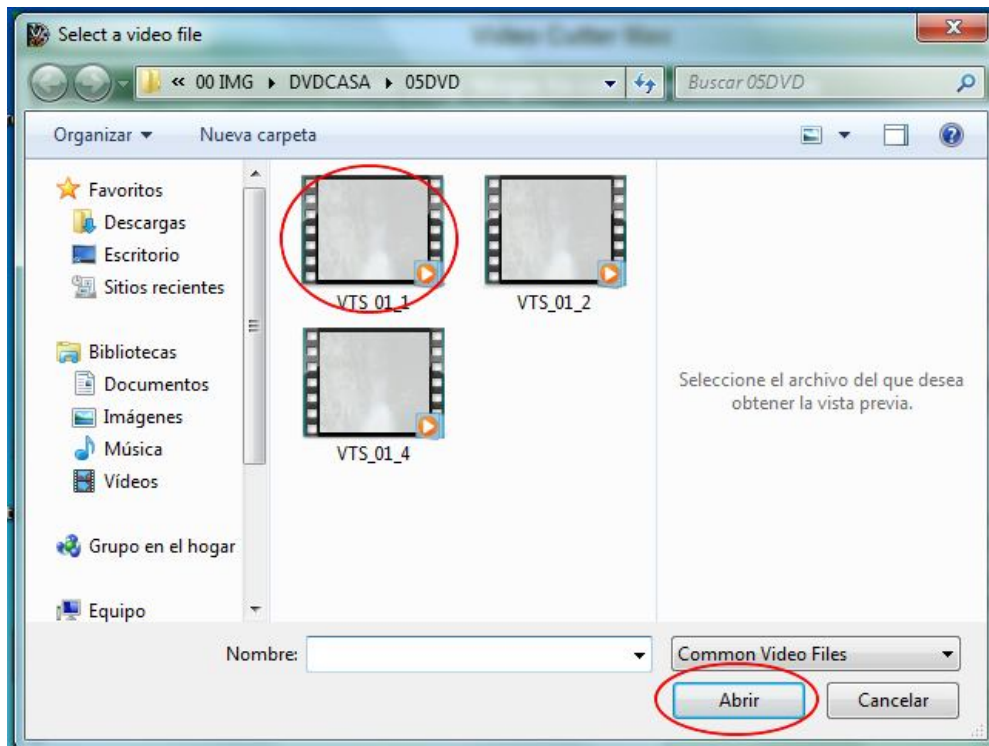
Select a video file

« 00 IMG ▸ DVDCASA ▸ 05DVD

Buscar 05DVD

Organizar ▾ Nueva carpeta

Favoritos
Descargas
Escritorio
Sitios recientes

Bibliotecas
Documentos
Imágenes
Música
Vídeos

Grupo en el hogar

Equipo

VTS_01_1
VTS_01_2
VTS_01_4

Seleccione el archivo del que desea obtener la vista previa.

Nombre:

Common Video Files

Abrir
Cancelar